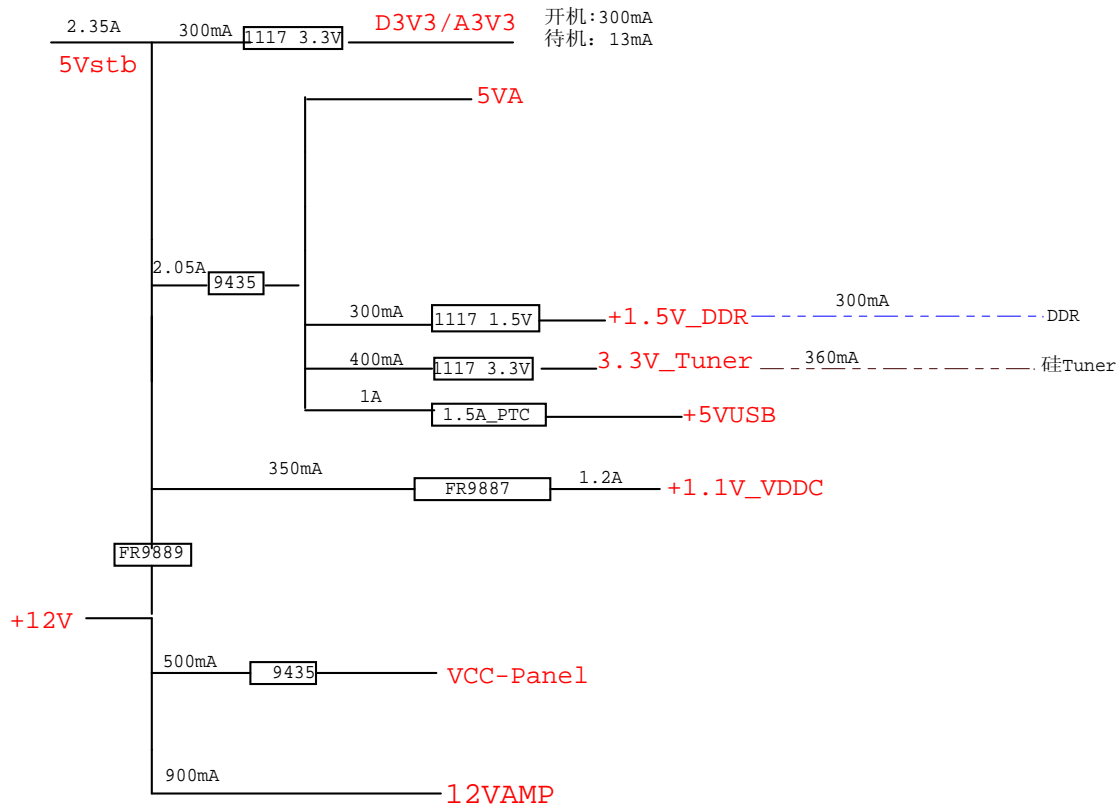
2.35A
300mA
1117 3.3V
D3V3/A3V3
开机:300mA
待机：13mA
5Vstb
5VA
2.05A
9435
300mA
1117 1.5V
+1.5V_DDR
300mA
DDR
400mA
1117 3.3V
3.3V_Tuner
360mA
硅Tuner
1A
1.5A_PTC
+5VUSB
350mA
FR9887
1.2A
+1.1V_VDDC
FR9889
+12V
500mA
9435
VCC-Panel
900mA
12VAMP